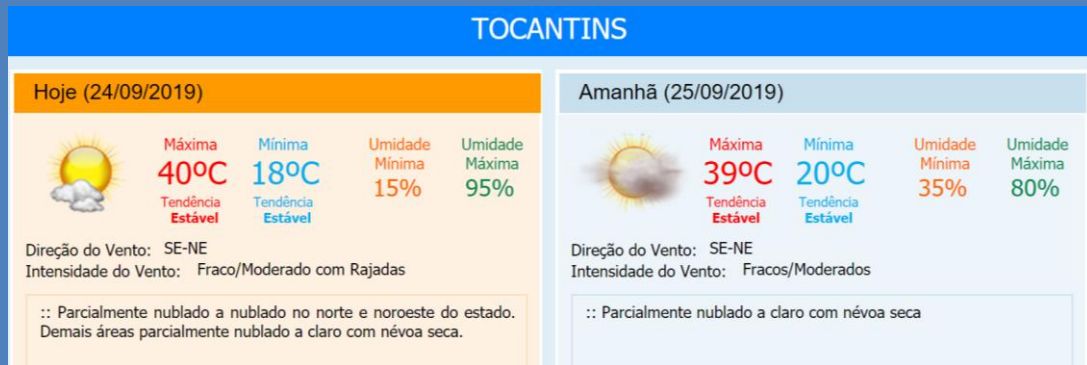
TOCANTINS

Hoje (24/09/2019)

Máxima
40ºC
Tendência
Estável

Mínima
18ºC
Tendência
Estável

Umidade
Mínima
15%

Umidade
Máxima
95%

Direção do Vento: SE-NE
Intensidade do Vento: Fraco/Moderado com Rajadas

:: Parcialmente nublado a nublado no norte e noroeste do estado. Demais áreas parcialmente nublado a claro com névoa seca.

Amanhã (25/09/2019)

Máxima
39ºC
Tendência
Estável

Mínima
20ºC
Tendência
Estável

Umidade
Mínima
35%

Umidade
Máxima
80%

Direção do Vento: SE-NE
Intensidade do Vento: Fracos/Moderados

:: Parcialmente nublado a claro com névoa seca